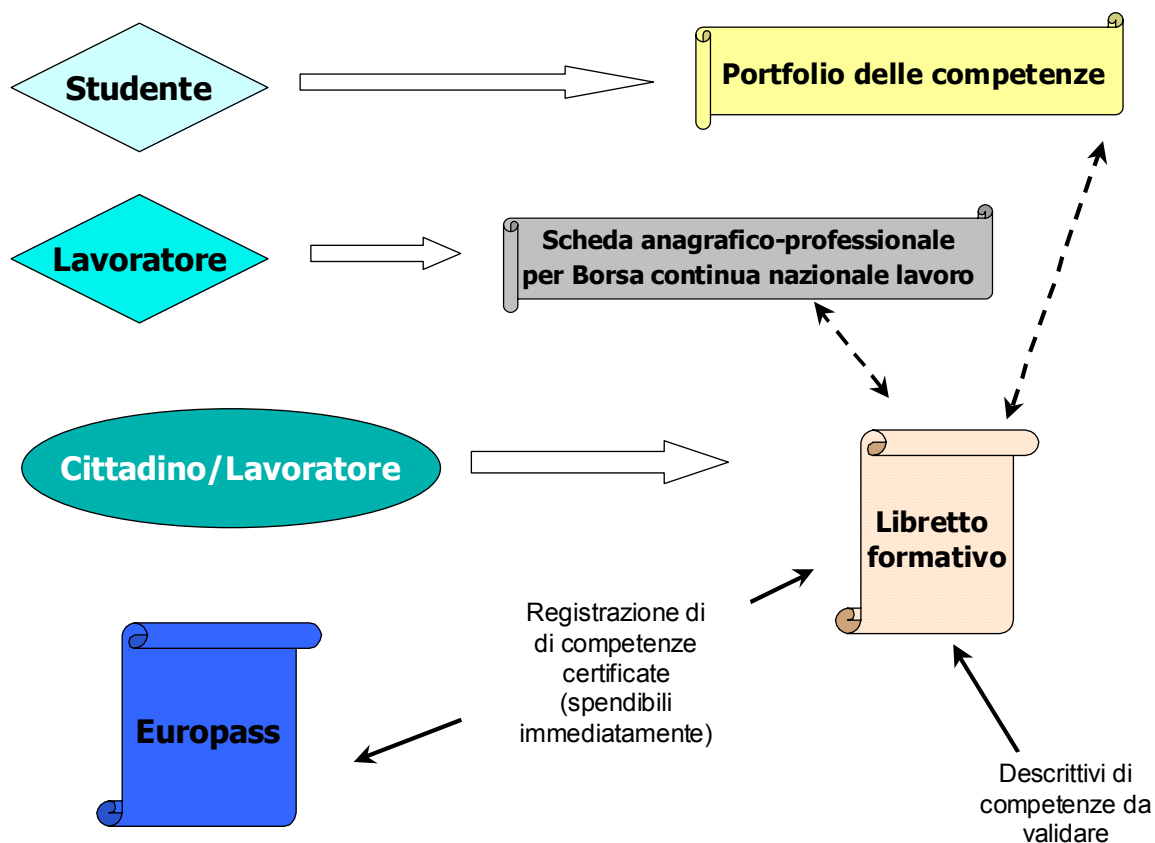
Studente

Portfolio delle competenze

Lavoratore

Scheda anagrafico-professionale per Borsa continua nazionale lavoro

Cittadino/Lavoratore

Libretto formativo

Registrazione di di competenze certificate (spendibili immediatamente)

Europass

Descrittivi di competenze da validare